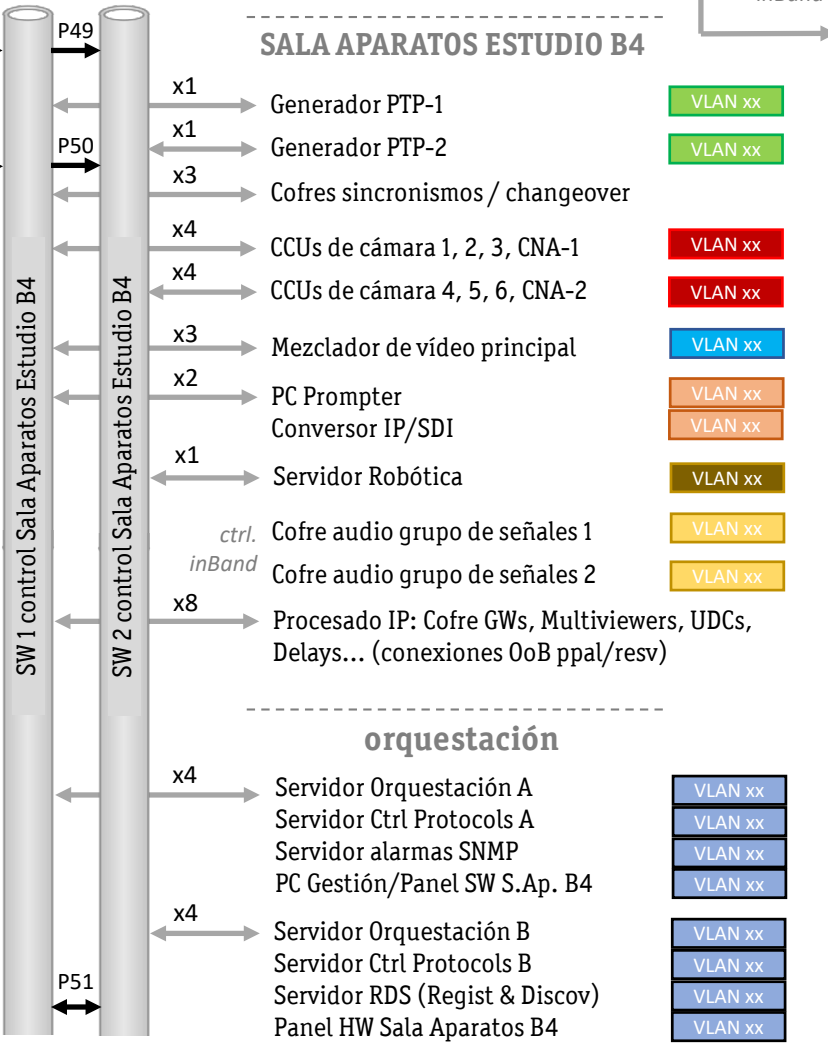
inBand

SALA APARATOS ESTUDIO B4

P49

x1 Generador PTP-1 VLAN xx

P50

x1 Generador PTP-2 VLAN xx

x3 Cofres sincronismos / changeover

x4 CCUs de cámara 1, 2, 3, CNA-1 VLAN xx

x4 CCUs de cámara 4, 5, 6, CNA-2 VLAN xx

x3 Mezclador de vídeo principal VLAN xx

x2 PC Prompter VLAN xx

Conversor IP/SDI VLAN xx

x1 Servidor Robótica VLAN xx

ctrl. inBand

Cofre audio grupo de señales 1 VLAN xx

Cofre audio grupo de señales 2 VLAN xx

x8 Procesado IP: Cofre GWs, Multiviewers, UDCs, Delays... (conexiones OoB ppal/resv)

SW 1 control Sala Aparatos Estudio B4

SW 2 control Sala Aparatos Estudio B4

orquestación

x4
Servidor Orquestación A VLAN xx
Servidor Ctrl Protocols A VLAN xx
Servidor alarmas SNMP VLAN xx
PC Gestión/Panel SW S.Ap. B4 VLAN xx

x4
Servidor Orquestación B VLAN xx
Servidor Ctrl Protocols B VLAN xx
Servidor RDS (Regist & Discov) VLAN xx
Panel HW Sala Aparatos B4 VLAN xx

P51